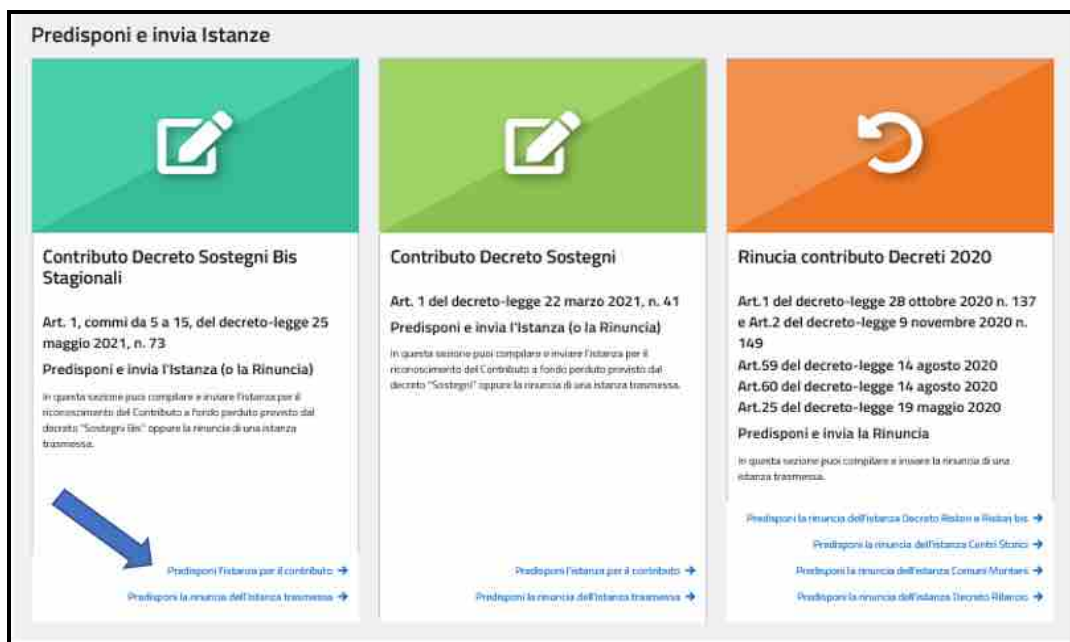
Predisponi e invia Istanze

Contributo Decreto Sostegni Bis Stagionali

Art. 1, commi da 5 a 15, del decreto-legge 25 maggio 2021, n. 73

Predisponi e invia l'Istanza (o la Rinuncia)

In questa sezione puoi compilare e inviare l'istanza per il riconoscimento del Contributo a fondo perduto previsto dal decreto "Sostegni Bis" oppure la rinuncia di una istanza trasmessa.

Predisponi l'istanza per il contributo →

Predisponi la rinuncia dell'istanza trasmessa →

Contributo Decreto Sostegni

Art. 1 del decreto-legge 22 marzo 2021, n. 41

Predisponi e invia l'Istanza (o la Rinuncia)

In questa sezione puoi compilare e inviare l'istanza per il riconoscimento del Contributo a fondo perduto previsto dal decreto "Sostegni" oppure la rinuncia di una istanza trasmessa.

Predisponi l'istanza per il contributo →

Predisponi la rinuncia dell'istanza trasmessa →

Rinucia contributo Decreti 2020

Art.1 del decreto-legge 28 ottobre 2020 n. 137 e Art.2 del decreto-legge 9 novembre 2020 n. 149

Art.59 del decreto-legge 14 agosto 2020

Art.60 del decreto-legge 14 agosto 2020

Art.25 del decreto-legge 19 maggio 2020

Predisponi e invia la Rinuncia

In questa sezione puoi compilare e inviare la rinuncia di una istanza trasmessa.

Predisponi la rinuncia dell'istanza Decreto Ristori e Ristori bis →

Predisponi la rinuncia dell'istanza Centri Storici →

Predisponi la rinuncia dell'istanza Comuni Montani →

Predisponi la rinuncia dell'istanza Decreto Rilancio →